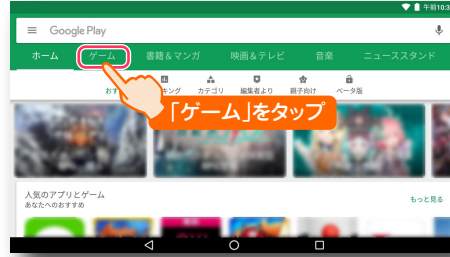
午前10:3

Google Play

ホーム ゲーム 書籍&マンガ 映画&テレビ 音楽 ニューススタンド

おす キング カテゴリ 編集者より 親子向け ベータ版

「ゲーム」をタップ

人気のアプリとゲーム
あなたへのおすすめ

もっと見る